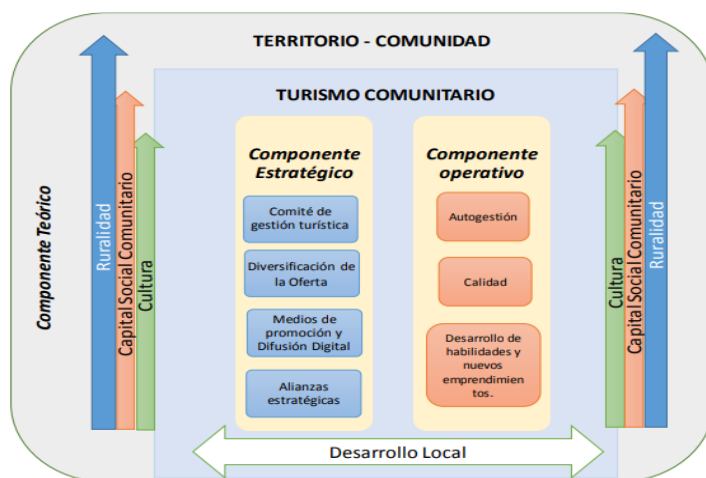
TERRITORIO - COMUNIDAD

Componente Teórico

Ruralidad

Capital Social Comunitario

Cultura

TURISMO COMUNITARIO

Componente Estratégico

Comité de gestión turística

Diversificación de la Oferta

Medios de promoción y Difusión Digital

Alianzas estratégicas

Componente operativo

Autogestión

Calidad

Desarrollo de habilidades y nuevos emprendimien tos.

Cultura

Capital Social Comunitario

Ruralidad

Desarrollo Local